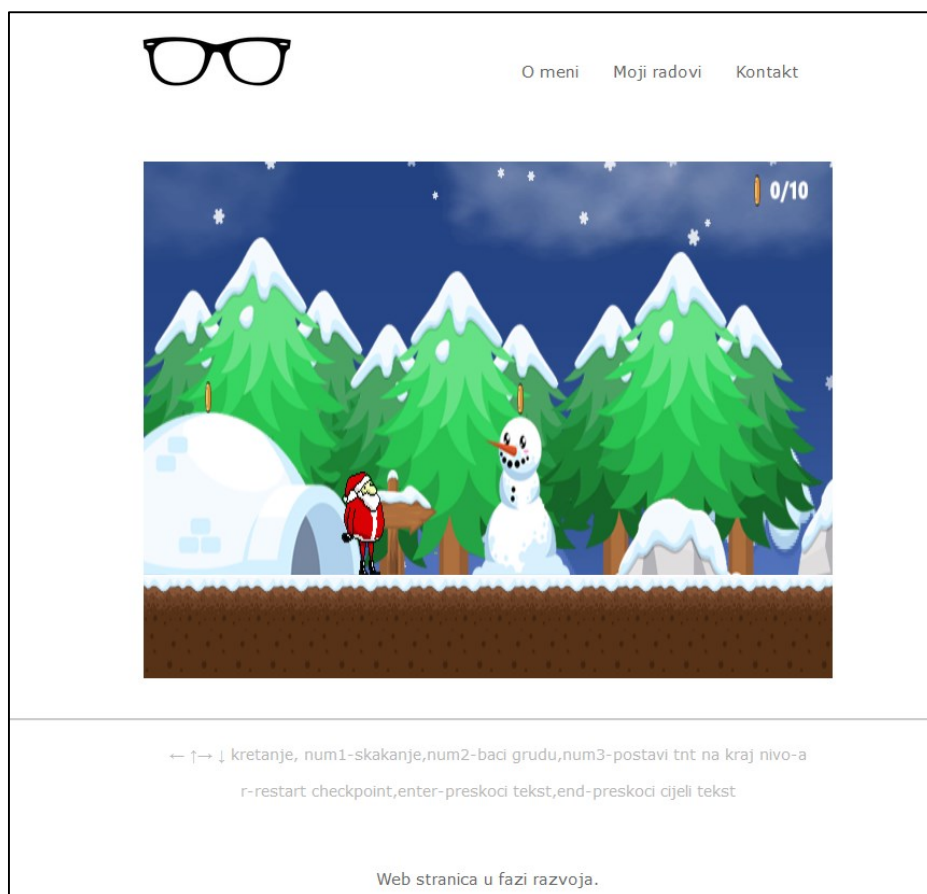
O meni Moji radovi Kontakt

0/10

← ↑→ ↓ kretanje, num1-skakanje,num2-baci grudu,num3-postavi tnt na kraj nivo-a

r-restart checkpoint,enter-preskoci tekst,end-preskoci cijeli tekst

Web stranica u fazi razvoja.